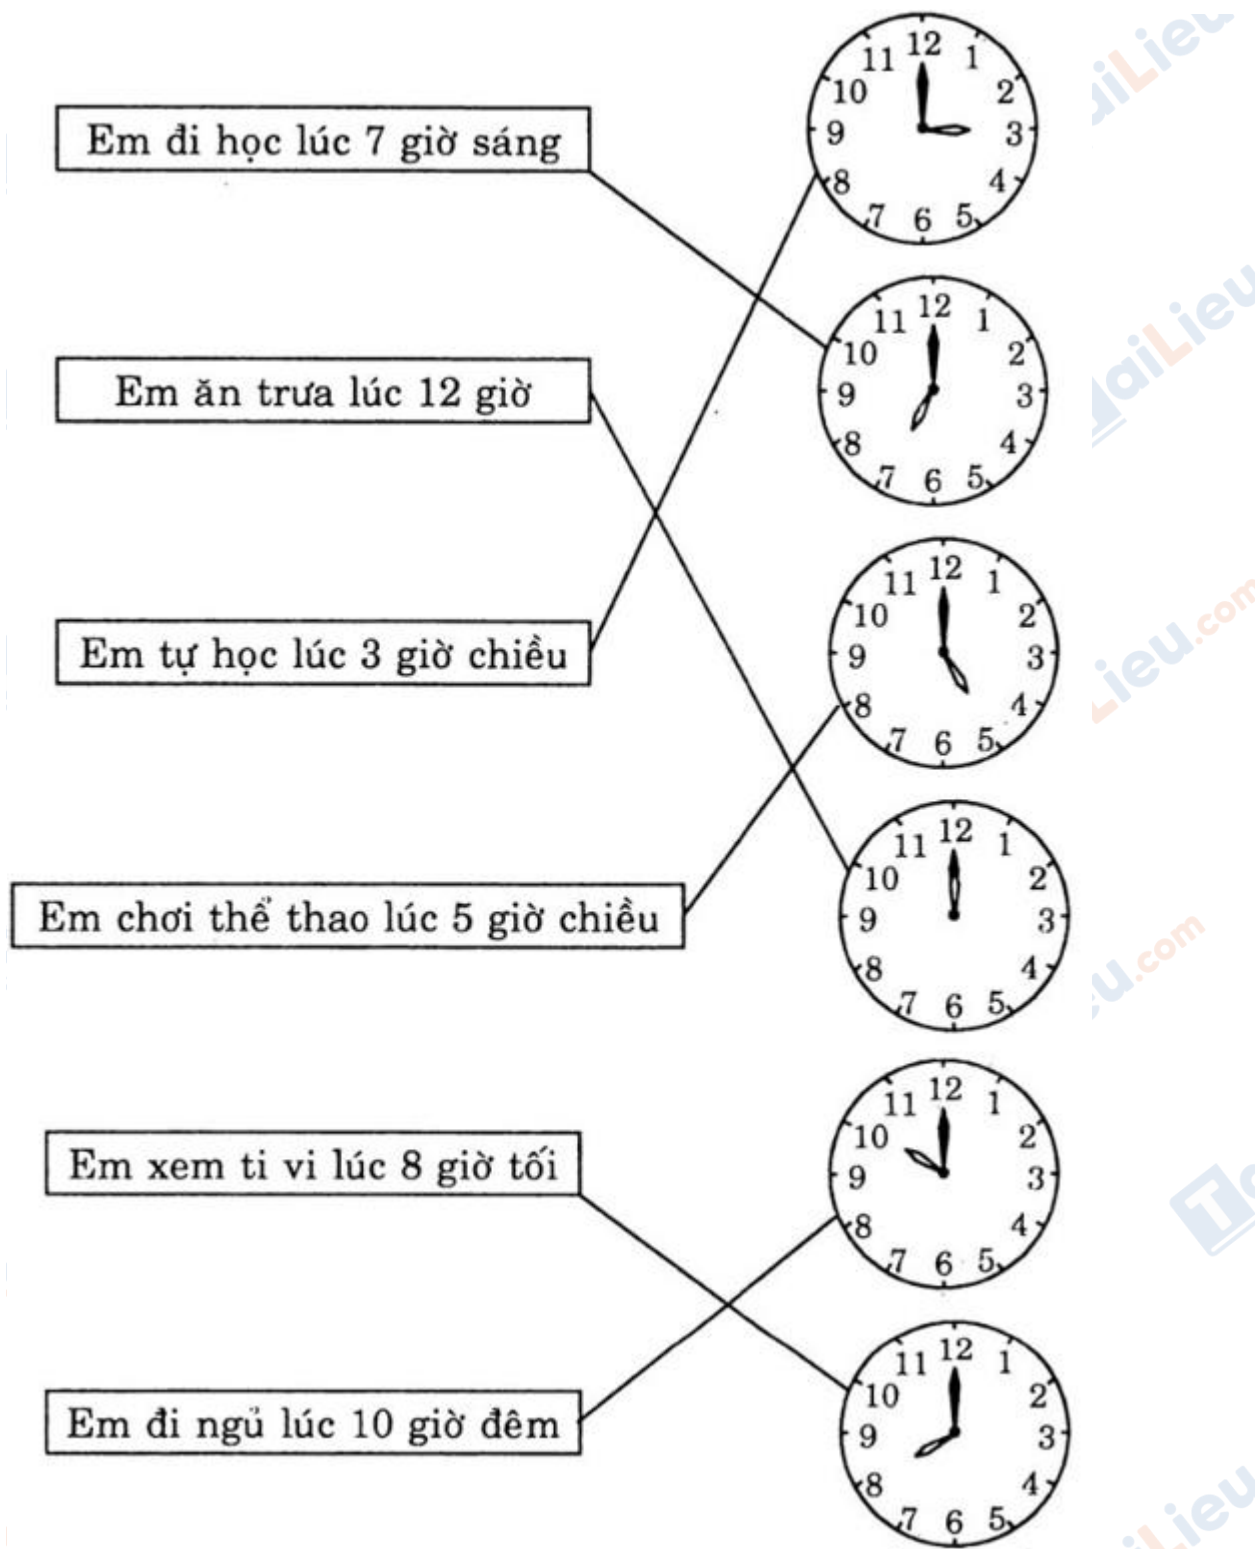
Em đi học lúc 7 giờ sáng

Em ăn trưa lúc 12 giờ

Em tự học lúc 3 giờ chiều

Em chơi thể thao lúc 5 giờ chiều

Em xem ti vi lúc 8 giờ tối

Em đi ngủ lúc 10 giờ đêm

12 1 2 3 4 5 6 7 8 9 10 11

12 1 2 3 4 5 6 7 8 9 10 11

12 1 2 3 4 5 6 7 8 9 10 11

12 1 2 3 4 5 6 7 8 9 10 11

12 1 2 3 4 5 6 7 8 9 10 11

12 1 2 3 4 5 6 7 8 9 10 11